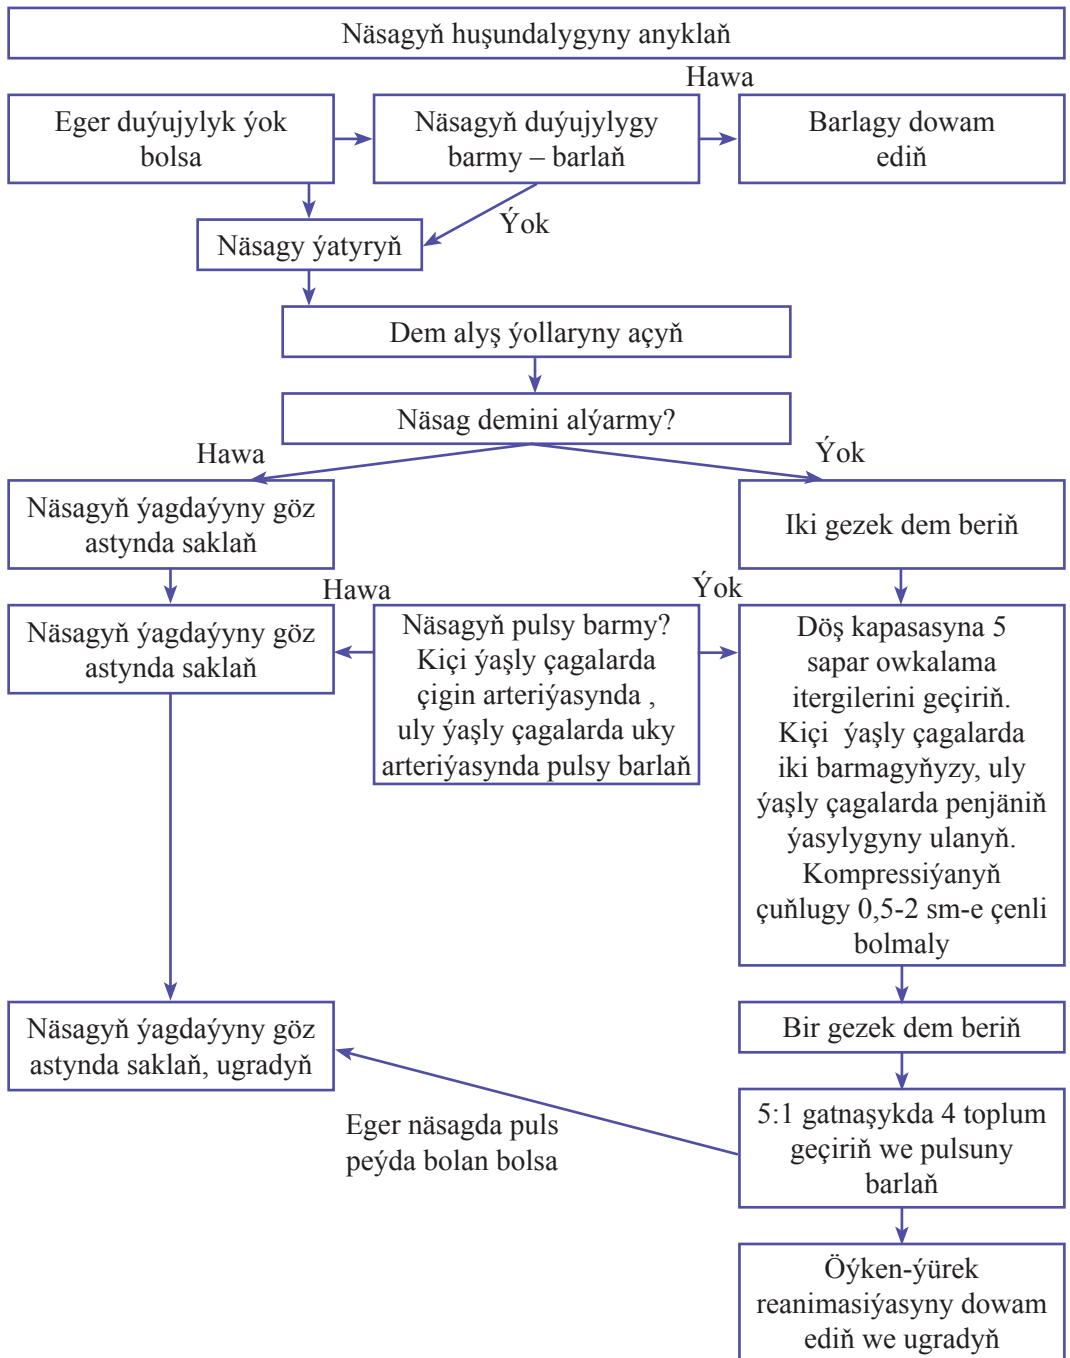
Näsagyň huşundalygyny anyklaň

Hawa

Eger duýujylyk ýok bolsa

Näsagyň duýujylygy barmy – barlaň

Barlagy dowam ediň

Ýok

Näsagy ýatyryň

Dem alyş ýollaryny açyň

Näsag demini alýarmy?

Hawa

Ýok

Näsagyň ýagdaýyny göz astynda saklaň

Iki gezek dem beriň

Hawa

Ýok

Näsagyň ýagdaýyny göz astynda saklaň

Näsagyň pulsy barmy? Kiçi ýaşly çagalarda çigin arteriýasynda , uly ýaşly çagalarda uky arteriýasynda pulsy barlaň

Döş kapasasyna 5 sapar owkalama itergilerini geçiriň. Kiçi ýaşly çagalarda iki barmagyňyzy, uly ýaşly çagalarda penjäniň ýasylygyny ulanyň. Kompressiýanyň çuňlugy 0,5-2 sm-e çenli bolmaly

Bir gezek dem beriň

Näsagyň ýagdaýyny göz astynda saklaň, ugradyň

Eger näsagda puls peýda bolan bolsa

5:1 gatnaşykda 4 toplum geçiriň we pulsuny barlaň

Öýken-ýürek reanimasiýasyny dowam ediň we ugradyň